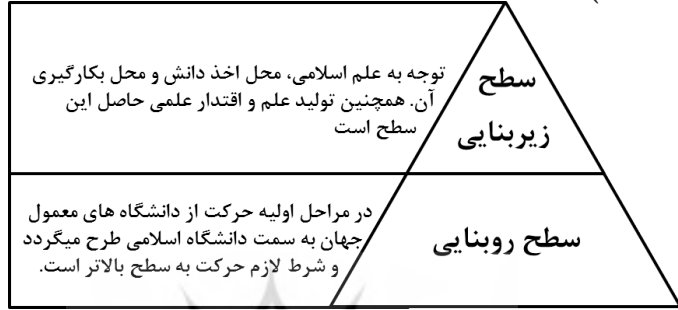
سطح زیربنایی

توجه به علم اسلامی، محل اخذ دانش و محل بکارگیری آن. همچنین تولید علم و اقتدار علمی حاصل این سطح است

سطح روبنایی

در مراحل اولیه حرکت از دانشگاه های معمول جهان به سمت دانشگاه اسلامی طرح میگردد و شرط لازم حرکت به سطح بالاتر است.